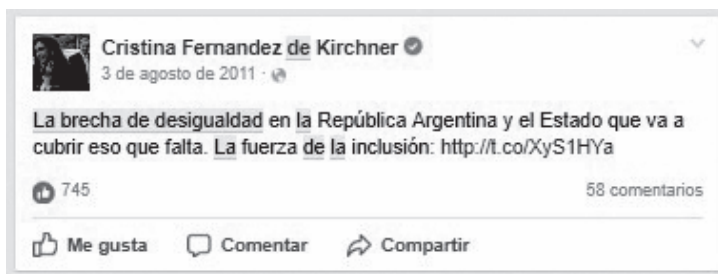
Cristina Fernandez de Kirchner
3 de agosto de 2011 ·

La brecha de desigualdad en la República Argentina y el Estado que va a cubrir eso que falta. La fuerza de la inclusión: http://t.co/XyS1HYa

745

58 comentarios

Me gusta Comentar Compartir